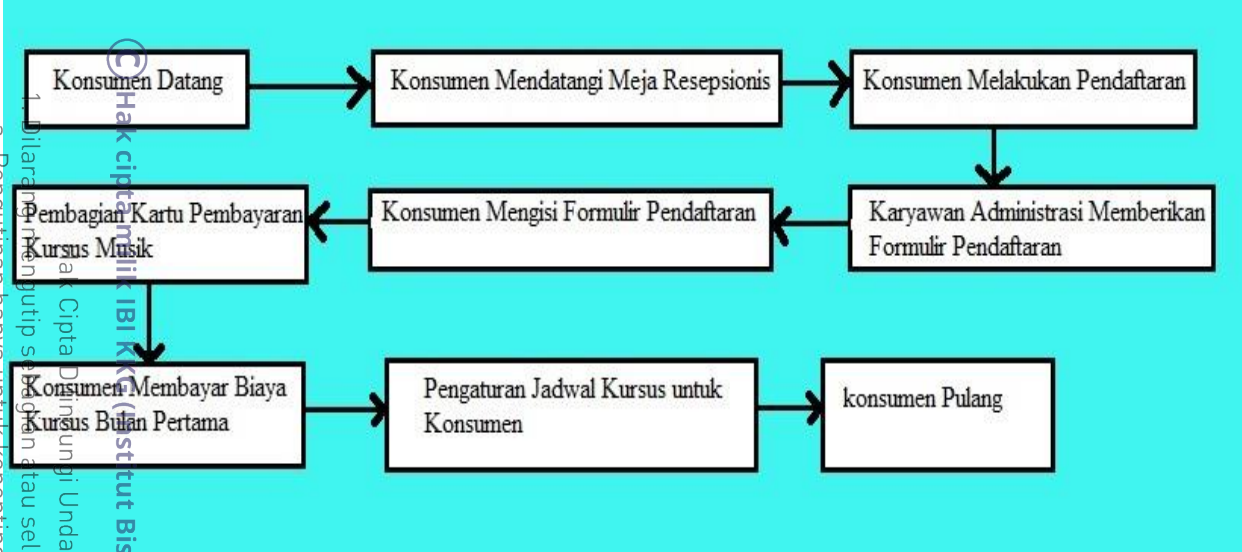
Konsumen Datang

Konsumen Mendatangi Meja Resepsionis

Konsumen Melakukan Pendaftaran

Karyawan Administrasi Memberikan Formulir Pendaftaran

Konsumen Mengisi Formulir Pendaftaran

Pembagian Kartu Pembayaran Kursus Musik

Konsumen Membayar Biaya Kursus Bulan Pertama

Pengaturan Jadwal Kursus untuk Konsumen

konsumen Pulang

© Hak cipta milik IBI KKG (Institut Bis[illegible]

Hak Cipta Dilindungi Unda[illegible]

1. Dilarang mengutip sebagian atau sel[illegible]